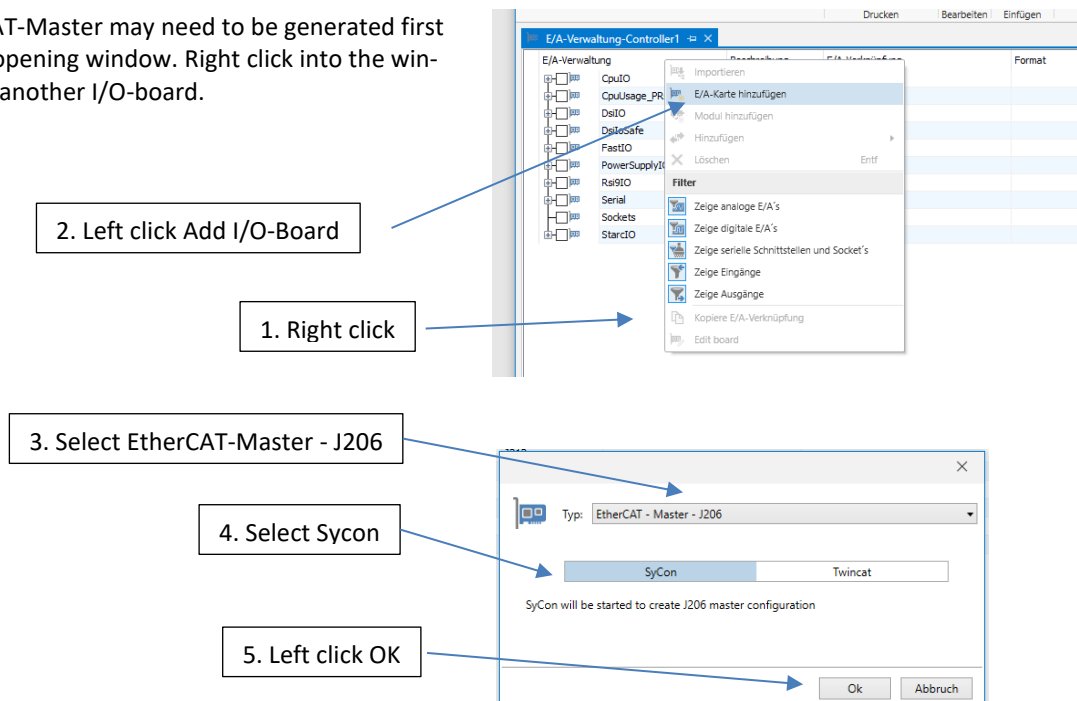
AT-Master may need to be generated first opening window. Right click into the win- another I/O-board.

Drucken | Bearbeiten | Einfügen

E/A-Verwaltung-Controller1

E/A-Verwaltung
CpuIO
CpuUsage_PR
DsiIO
DsiIoSafe
FastIO
PowerSupplyIO
Rsi9IO
Serial
Sockets
StarcIO

Format

Importieren
E/A-Karte hinzufügen
Modul hinzufügen
Hinzufügen
Löschen Entf
Filter
Zeige analoge E/A´s
Zeige digitale E/A´s
Zeige serielle Schnittstellen und Socket´s
Zeige Eingänge
Zeige Ausgänge
Kopiere E/A-Verknüpfung
Edit board

2. Left click Add I/O-Board

1. Right click

3. Select EtherCAT-Master - J206

Typ: EtherCAT - Master - J206

4. Select Sycon

SyCon | Twincat

SyCon will be started to create J206 master configuration

5. Left click OK

Ok | Abbruch